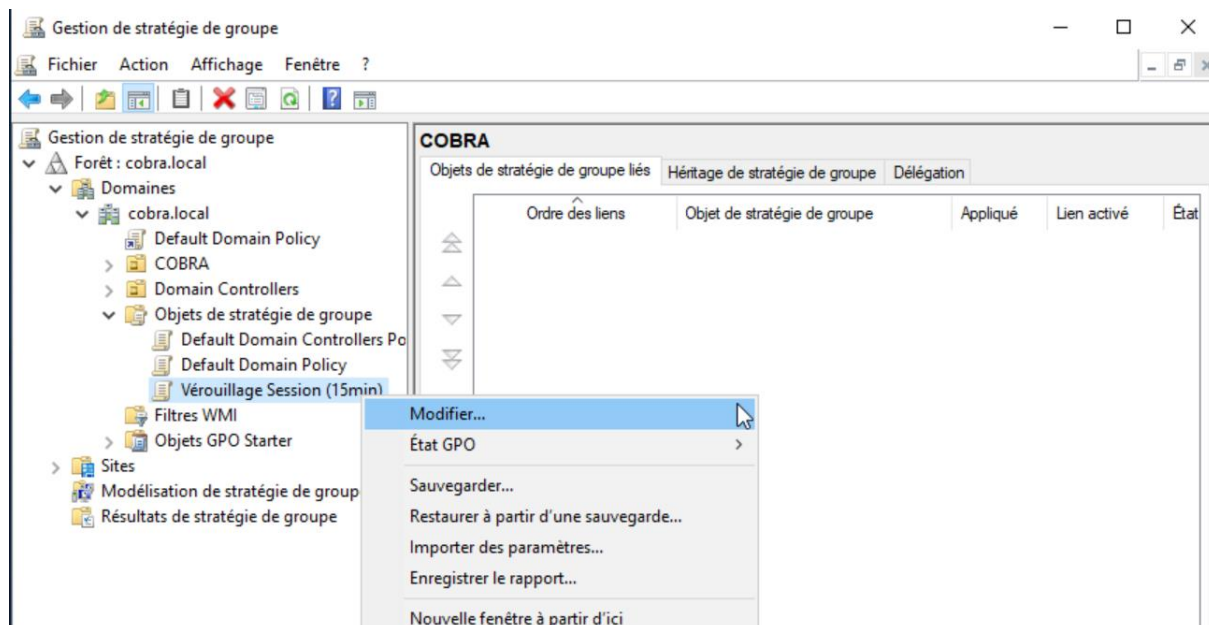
Gestion de stratégie de groupe

Fichier Action Affichage Fenêtre ?

Gestion de stratégie de groupe
Forêt : cobra.local
Domaines
cobra.local
Default Domain Policy
COBRA
Domain Controllers
Objets de stratégie de groupe
Default Domain Controllers Po
Default Domain Policy
Vérouillage Session (15min)
Filtres WMI
Objets GPO Starter
Sites
Modélisation de stratégie de group
Résultats de stratégie de groupe

COBRA
Objets de stratégie de groupe liés | Héritage de stratégie de groupe | Délégation

| Ordre des liens | Objet de stratégie de groupe | Appliqué | Lien activé | État |
|---|---|---|---|---|

Modifier...
État GPO
Sauvegarder...
Restaurer à partir d'une sauvegarde...
Importer des paramètres...
Enregistrer le rapport...
Nouvelle fenêtre à partir d'ici